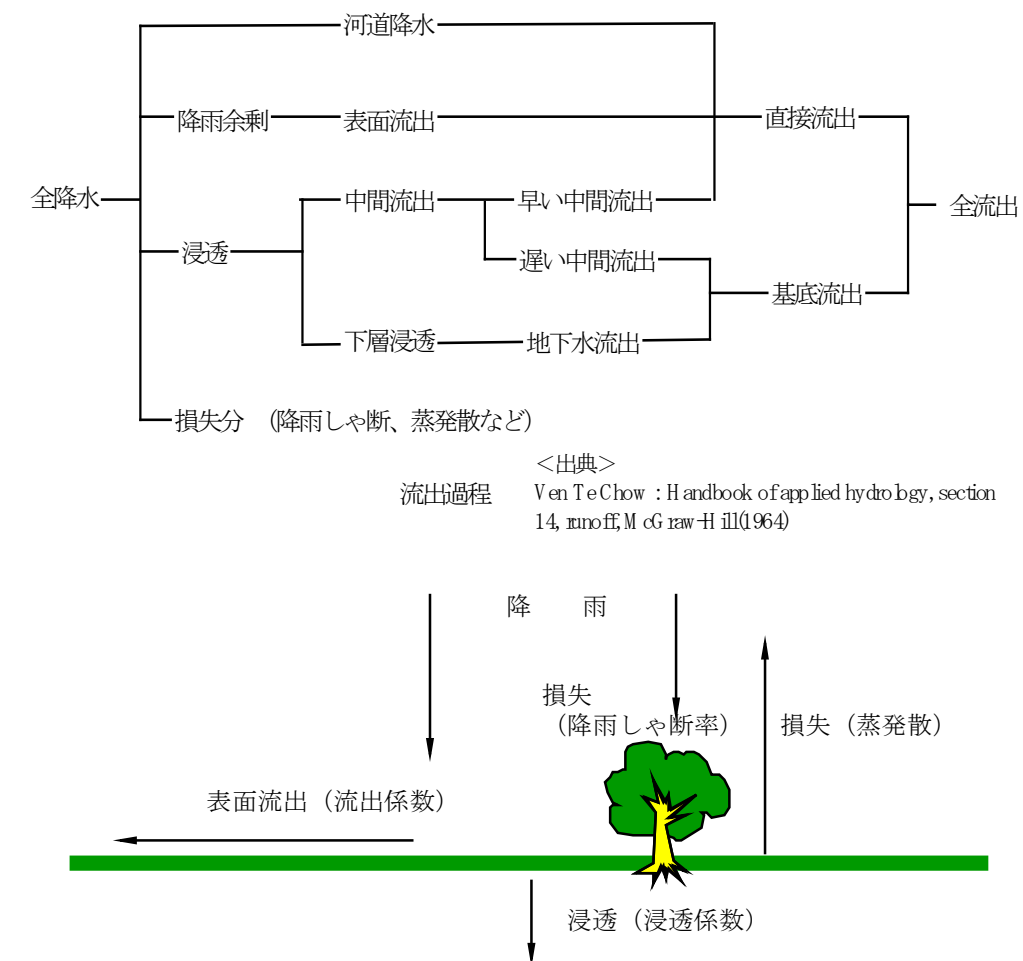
河道降水

降雨余剰 表面流出 直接流出

全降水 全流出

中間流出 早い中間流出

浸透

遅い中間流出

基底流出

下層浸透 地下水流出

損失分 （降雨しゃ断、蒸発散など）

＜出典＞
流出過程 Ven Te Chow : Handbook of applied hydrology, section 14, runoff, McGraw-Hill(1964)

降 雨

損失
（降雨しゃ断率）

損失（蒸発散）

表面流出（流出係数）

浸透（浸透係数）